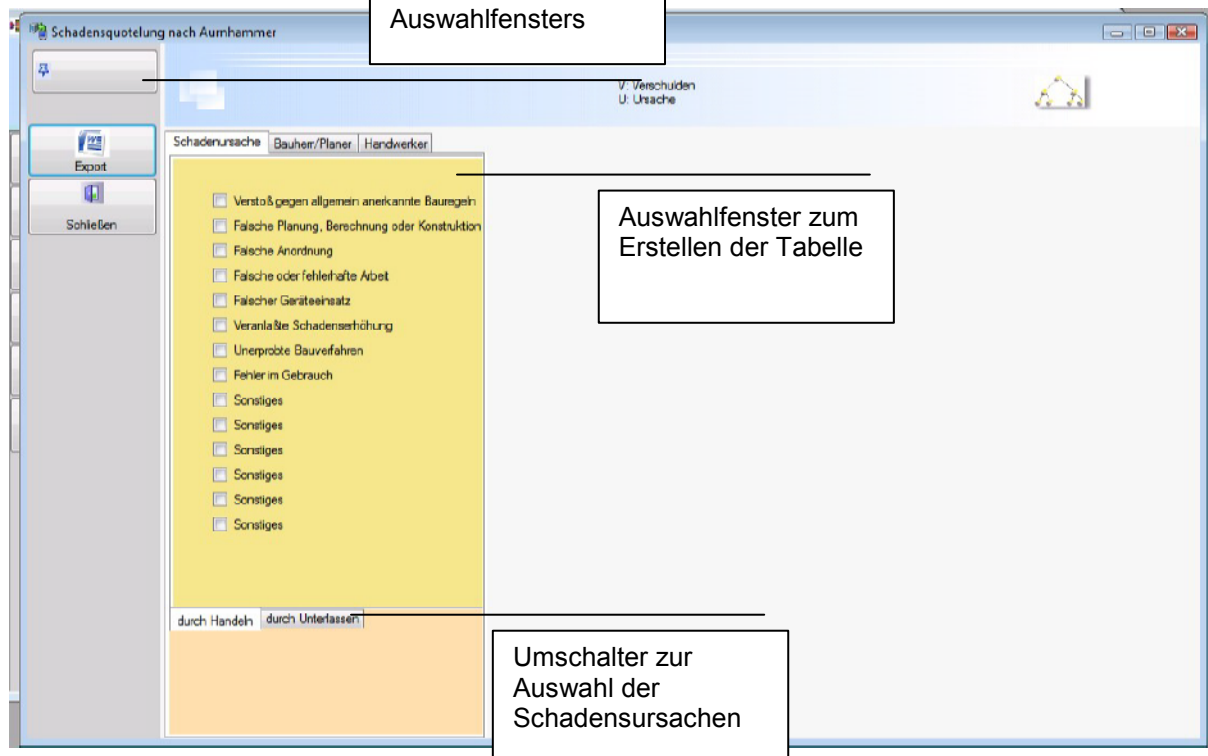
Schadensquotelung nach Aurnhammer

Auswahlfensters

V: Verschulden
U: Ursache

Export

Schließen

Schadenursache | Bauherr/Planer | Handwerker

Verstoß gegen allgemein anerkannte Bauregeln
Falsche Planung, Berechnung oder Konstruktion
Falsche Anordnung
Falsche oder fehlerhafte Arbeit
Falscher Geräteeinsatz
Veranlaßte Schadenserhöhung
Unerprobte Bauverfahren
Fehler im Gebrauch
Sonstiges
Sonstiges
Sonstiges
Sonstiges
Sonstiges
Sonstiges

Auswahlfenster zum Erstellen der Tabelle

durch Handeln | durch Unterlassen

Umschalter zur Auswahl der Schadensursachen